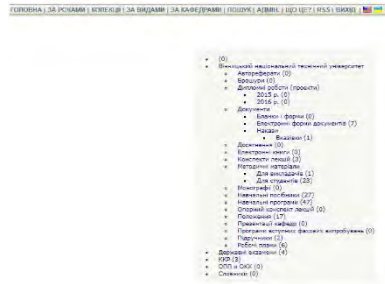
ГОЛОВНА | ЗА РОКАМИ | КОЛЕКЦІЇ | ЗА ВИДАМИ | ЗА КАФЕДРАМИ | ПОШУК | АДМІН | ЩО ЦЕ? | RSS | ВИХІД |

- (0)
- Вінницький національний технічний університет
  - Автореферати (0)
  - Брошури (0)
  - Дипломні роботи (проекти)
    - 2015 р. (0)
    - 2016 р. (0)
  - Документи
    - Бланки і форми (0)
    - Електронні форми документів (7)
    - Накази
      - Видання (1)
  - Дослідження (0)
  - Електронні книги (0)
  - Конспекти лекцій (3)
  - Методичні матеріали
    - Для викладачів (1)
    - Для студентів (23)
  - Монографії (0)
  - Навчальні посібники (27)
  - Навчальні програми (47)
  - Опорний конспект лекцій (0)
  - Положення (17)
  - Презентації кафедр (0)
  - Програми вступних фахових випробувань (0)
  - Підручники (2)
  - Робочі плани (6)
- Державні видавництва (4)
- ККР (3)
- ОПП в ОКХ (0)
- Словники (0)